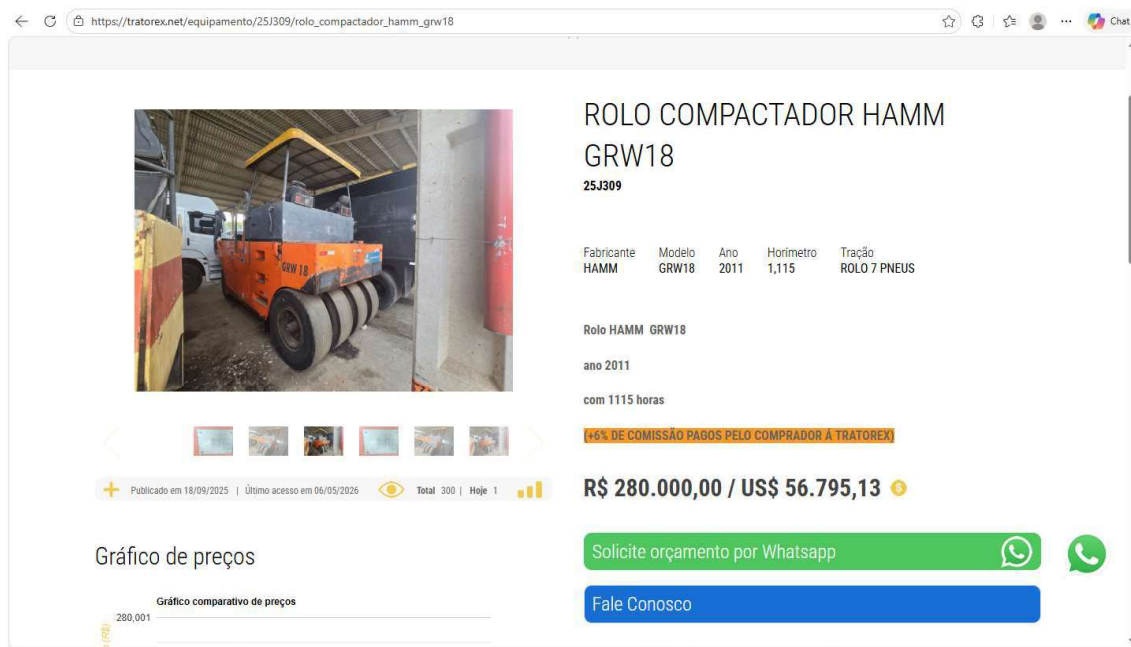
https://tratorex.net/equipamento/25J309/rolo_compactador_hamm_grw18

Chat

GRW 18

ROLO COMPACTADOR HAMM GRW18

25J309

| Fabricante | Modelo | Ano | Horímetro | Tração |
|---|---|---|---|---|
| HAMM | GRW18 | 2011 | 1,115 | ROLO 7 PNEUS |

Rolo HAMM GRW18

ano 2011

com 1115 horas

(+6% DE COMISSÃO PAGOS PELO COMPRADOR À TRATOREX)

Publicado em 18/09/2025 | Último acesso em 06/05/2026 Total 300 | Hoje 1

R$ 280.000,00 / US$ 56.795,13

Solicite orçamento por Whatsapp

Fale Conosco

Gráfico de preços

Gráfico comparativo de preços

280,001

(R$)